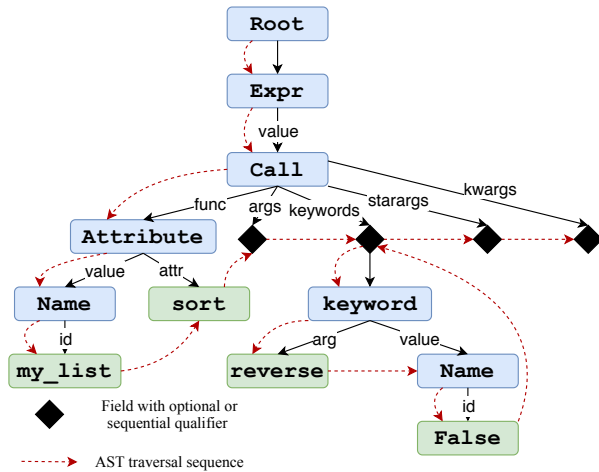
Root

Expr

value

Call

func

args

keywords

starargs

kwargs

Attribute

value

attr

Name

sort

keyword

id

arg

value

my_list

reverse

Name

id

False

Field with optional or sequential qualifier

AST traversal sequence